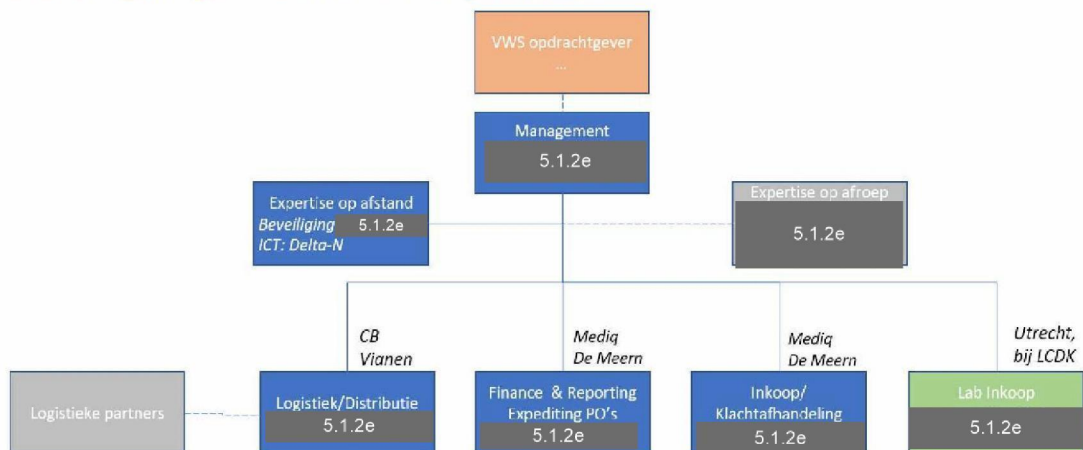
VWS opdrachtgever
...

Management
5.1.2e

Expertise op afstand
Beveiliging 5.1.2e
ICT: Delta-N

Expertise op afroep
5.1.2e

CB
Vianen

Mediq
De Meern

Mediq
De Meern

Utrecht,
bij LCDK

Logistieke partners

Logistiek/Distributie
5.1.2e

Finance & Reporting
Expediting PO's
5.1.2e

Inkoop/
Klachtafhandeling
5.1.2e

Lab Inkoop
5.1.2e